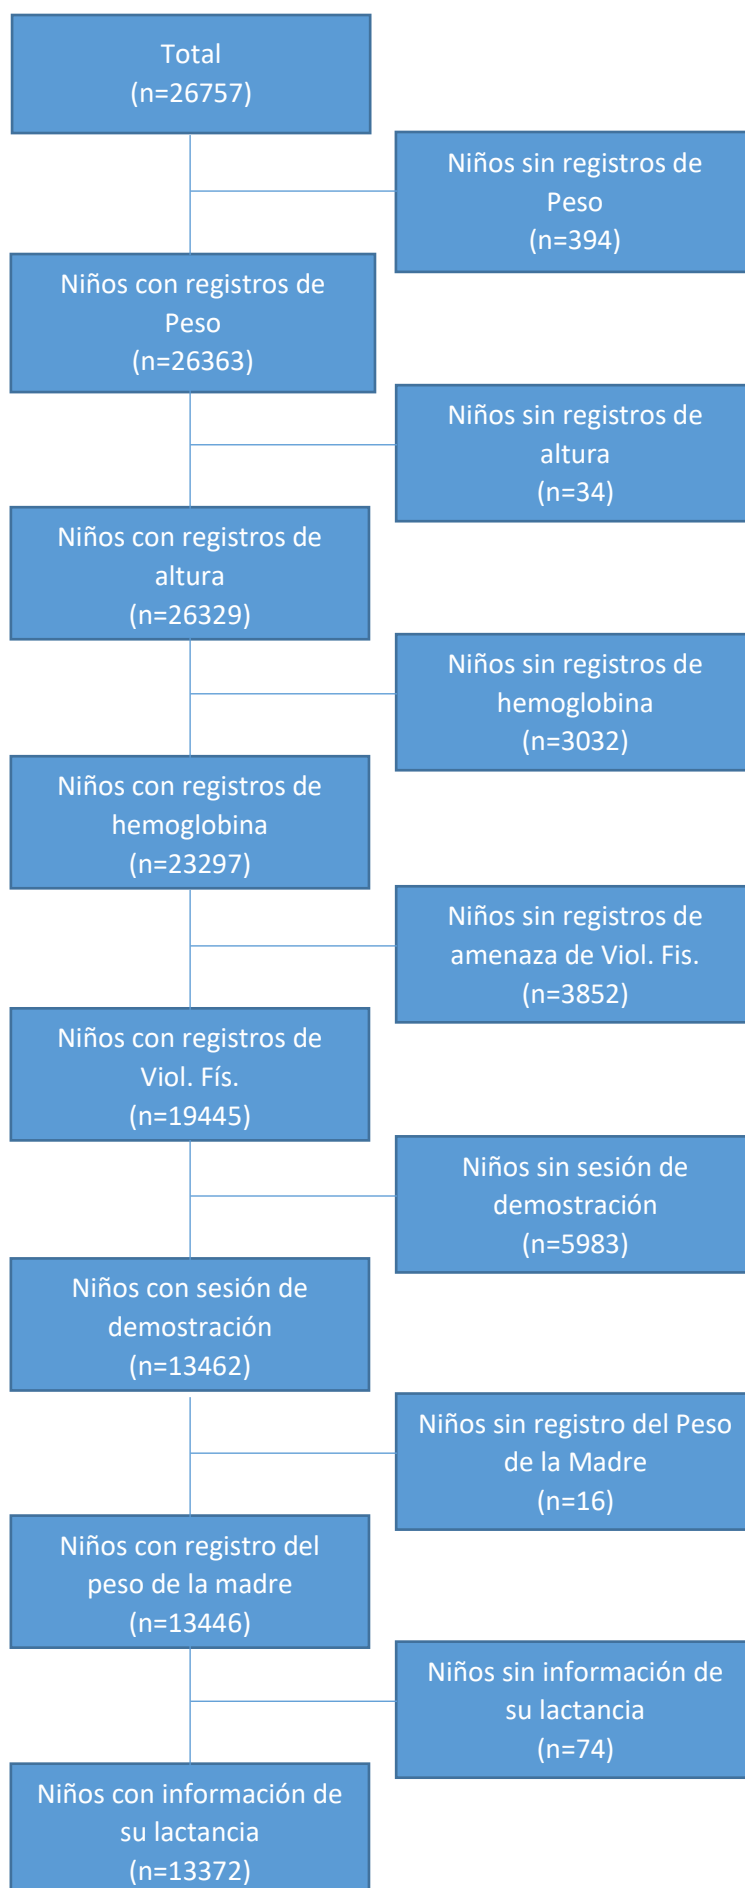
Total
(n=26757)

Niños sin registros de Peso
(n=394)

Niños con registros de Peso
(n=26363)

Niños sin registros de altura
(n=34)

Niños con registros de altura
(n=26329)

Niños sin registros de hemoglobina
(n=3032)

Niños con registros de hemoglobina
(n=23297)

Niños sin registros de amenaza de Viol. Fis.
(n=3852)

Niños con registros de Viol. Fís.
(n=19445)

Niños sin sesión de demostración
(n=5983)

Niños con sesión de demostración
(n=13462)

Niños sin registro del Peso de la Madre
(n=16)

Niños con registro del peso de la madre
(n=13446)

Niños sin información de su lactancia
(n=74)

Niños con información de su lactancia
(n=13372)